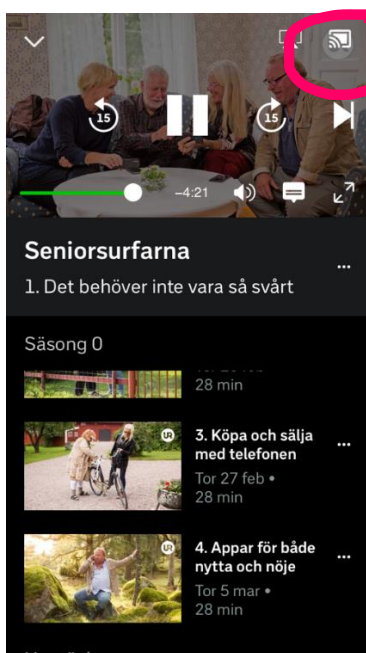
15

15

–4:21

Seniorsurfarna

1. Det behöver inte vara så svårt

...

Säsong 0

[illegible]
28 min

UR

3. Köpa och sälja med telefonen

Tor 27 feb •
28 min

...

UR

4. Appar för både nytta och nöje

Tor 5 mar •
28 min

...

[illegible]